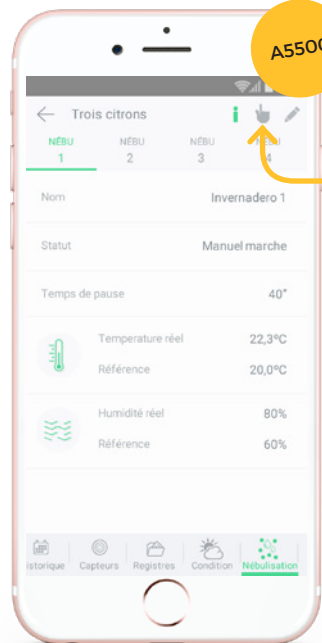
A550

Trois citrons

NÉBU 1
NÉBU 2
NÉBU 3
NÉBU 4

Nom	Invernadero 1

Statut	Manuel marche

Temps de pause	40"

Temperature réel	22,3°C
Référence	20,0°C

Humidité réel	80%
Référence	60%

istorique
Capteurs
Registres
Condition
Nébulisation